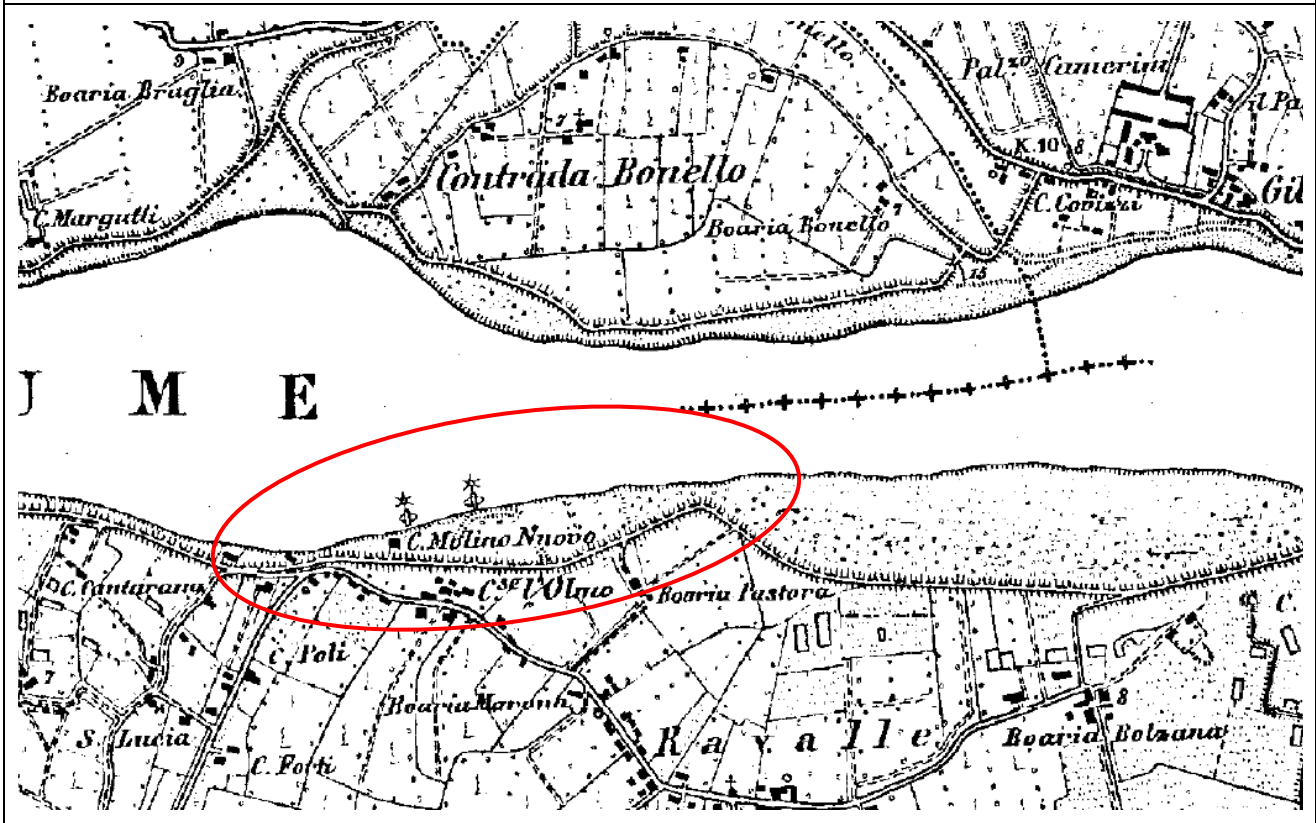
Boaria Braglia
C. Margutti
Contrada Bonello
Boaria Bonello
Palzo Camerini
Il Pa
K. 10 8
C. Covizzi
Gi
15
U M E
C. Molino Nuovo
C. Cantarana
Cse l'Olmo
Boaria Pastora
C
C. Poli
Boaria Marchi
S. Lucia
C. Forti
Ravalle
Boaria Bolzana
8
7